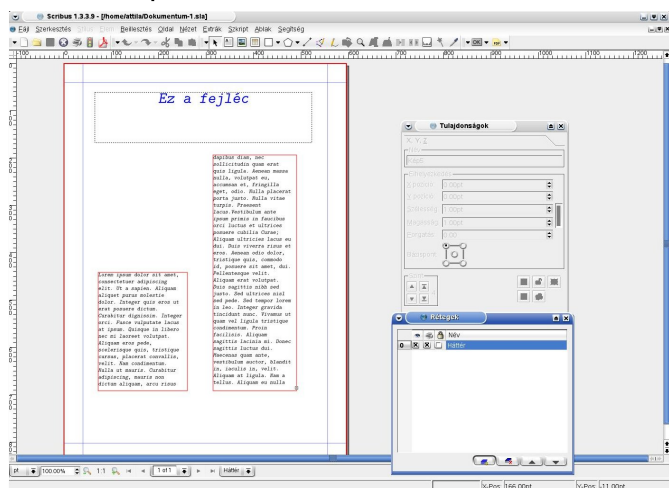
Scribus 1.3.3.9 - [/home/attila/Dokumentum-1.sla]

Fájl Szerkesztés Stílus Elem Beillesztés Oldal Nézet Extrák Szkript Ablak Segítség

Ez a fejléc

dapibus diam, nec sollicitudin quam erat quis ligula. Aenean massa nulla, volutpat eu, accumsan et, fringilla eget, odio. Nulla placerat porta justo. Nulla vitae turpis. Praesent lacus. Vestibulum ante ipsum primis in faucibus orci luctus et ultrices posuere cubilia Curae; Aliquam ultricies lacus eu dui. Duis viverra risus et eros. Aenean odio dolor, tristique quis, commodo id, posuere sit amet, dui. Pellentesque velit. Aliquam erat volutpat. Duis sagittis nibh sed justo. Sed ultrices nisl sed pede. Sed tempor lorem in leo. Integer gravida tincidunt nunc. Vivamus ut quam vel ligula tristique condimentum. Proin facilisis. Aliquam sagittis lacinia mi. Donec sagittis luctus dui. Maecenas quam ante, vestibulum auctor, blandit in, iaculis in, velit. Aliquam at ligula. Nam a tellus. Aliquam eu nulla

Lorem ipsum dolor sit amet, consectetuer adipiscing elit. Ut a sapien. Aliquam aliquet purus molestie dolor. Integer quis eros ut erat posuere dictum. Curabitur dignissim. Integer orci. Fusce vulputate lacus at ipsum. Quisque in libero nec mi laoreet volutpat. Aliquam eros pede, scelerisque quis, tristique cursus, placerat convallis, velit. Nam condimentum. Nulla ut mauris. Curabitur adipiscing, mauris non dictum aliquam, arcu risus

Tulajdonságok

X, Y, Z

Név

Elhelyezkedés

X-pozíció 0.00pt

Y-pozíció 0.00pt

Szélesség 0.00pt

Magasság 0.00pt

Forgatás 0.00

Alappont

Szint

Rétegek

Név

Háttér

pt 100.00% 1:1 1 of 1 Háttér

X-Pos: 566.00pt Y-Pos: -11.00pt